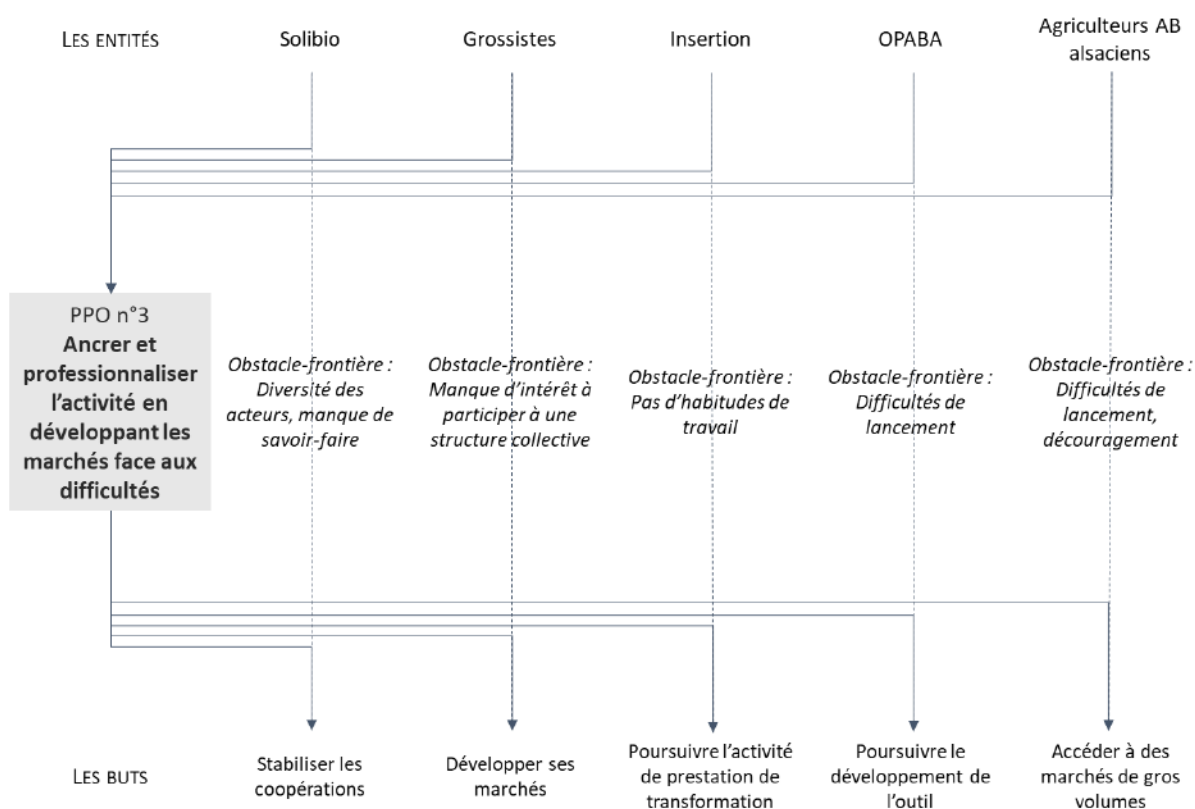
LES ENTITÉS

Solibio

Grossistes

Insertion

OPABA

Agriculteurs AB alsaciens

PPO n°3
**Ancrer et professionnaliser l'activité en développant les marchés face aux difficultés**

*Obstacle-frontière : Diversité des acteurs, manque de savoir-faire*

*Obstacle-frontière : Manque d'intérêt à participer à une structure collective*

*Obstacle-frontière : Pas d'habitudes de travail*

*Obstacle-frontière : Difficultés de lancement*

*Obstacle-frontière : Difficultés de lancement, découragement*

LES BUTS

Stabiliser les coopérations

Développer ses marchés

Poursuivre l'activité de prestation de transformation

Poursuivre le développement de l'outil

Accéder à des marchés de gros volumes